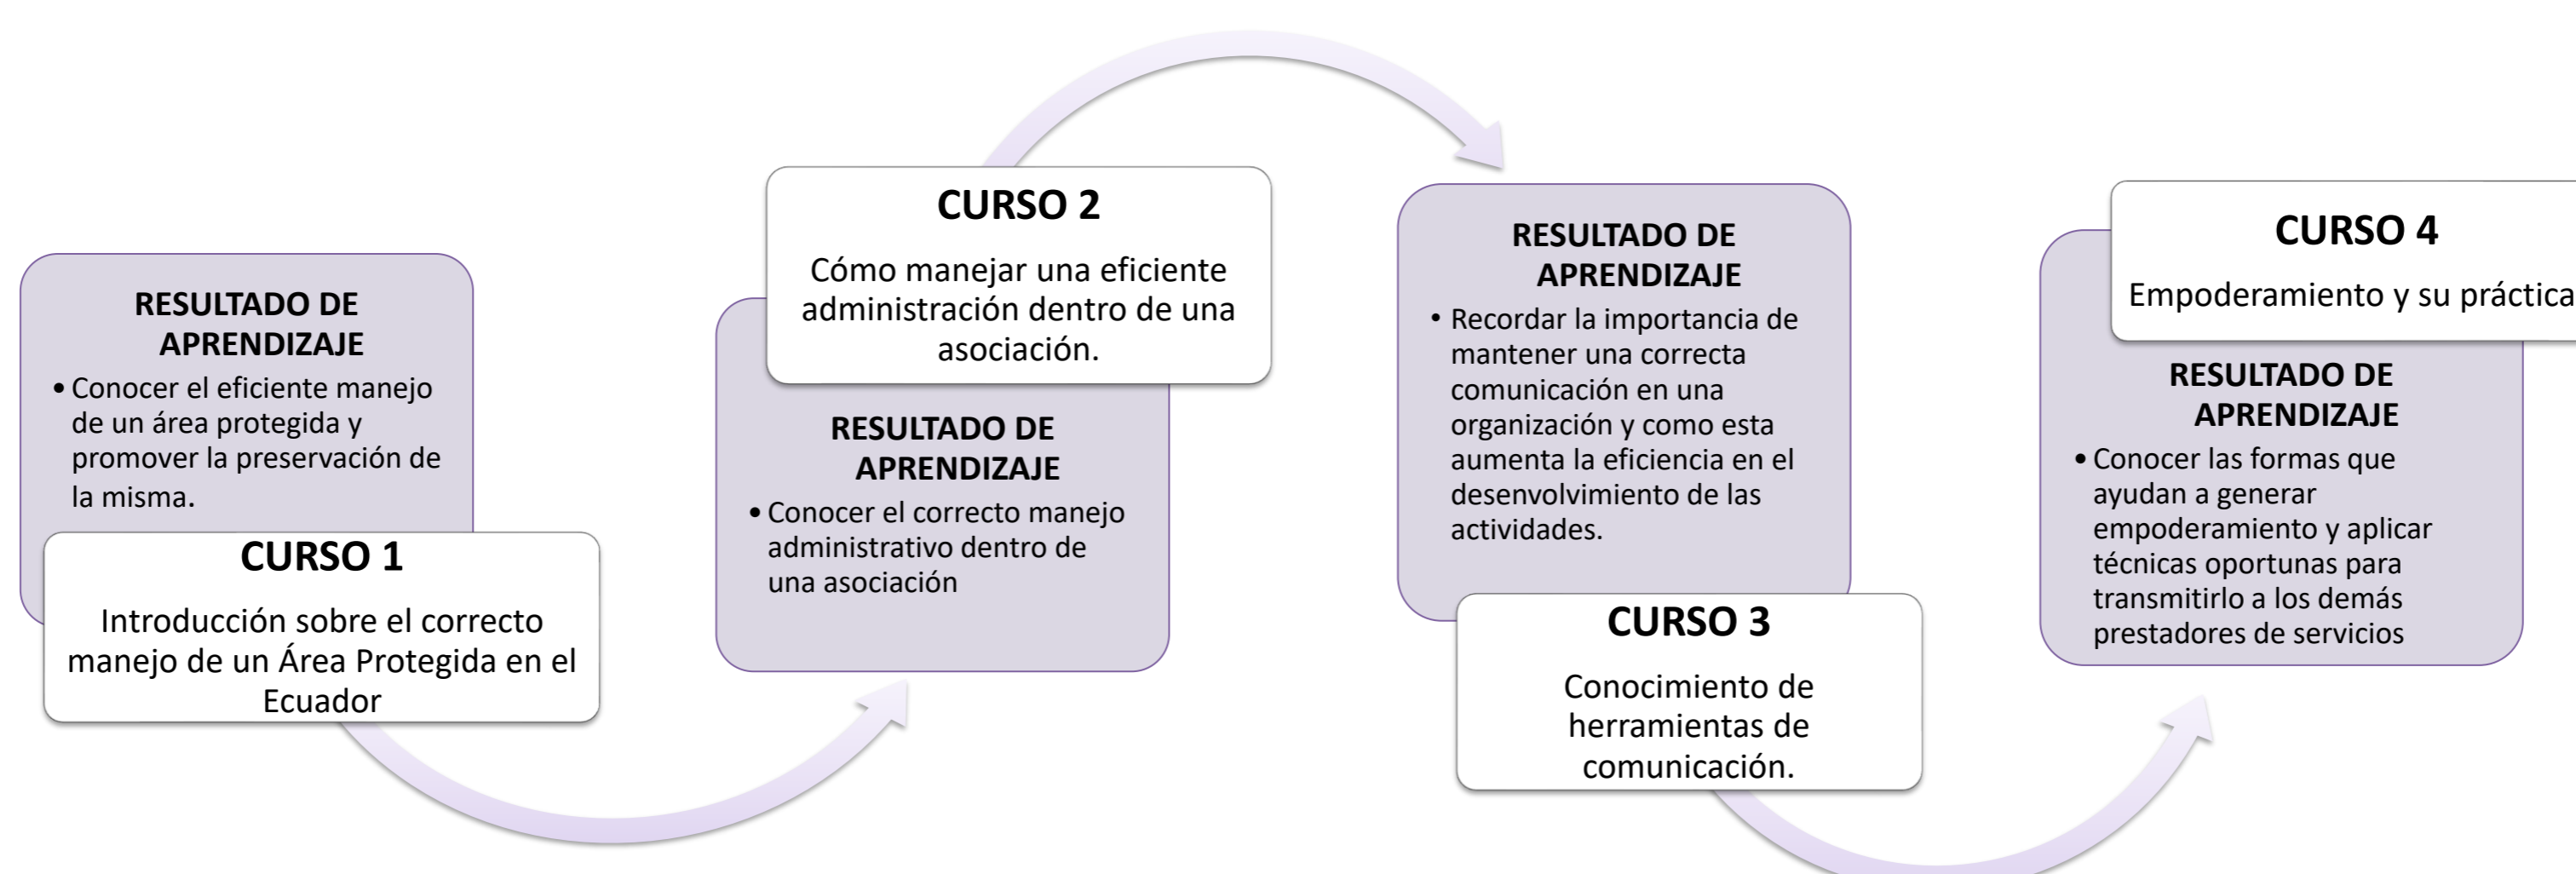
CURSO 1

Introducción sobre el correcto manejo de un Área Protegida en el Ecuador

RESULTADO DE APRENDIZAJE

• Conocer el eficiente manejo de un área protegida y promover la preservación de la misma.

CURSO 2

Cómo manejar una eficiente administración dentro de una asociación.

RESULTADO DE APRENDIZAJE

• Conocer el correcto manejo administrativo dentro de una asociación

CURSO 3

Conocimiento de herramientas de comunicación.

RESULTADO DE APRENDIZAJE

• Recordar la importancia de mantener una correcta comunicación en una organización y como esta aumenta la eficiencia en el desenvolvimiento de las actividades.

CURSO 4

Empoderamiento y su práctica

RESULTADO DE APRENDIZAJE

• Conocer las formas que ayudan a generar empoderamiento y aplicar técnicas oportunas para transmitirlo a los demás prestadores de servicios